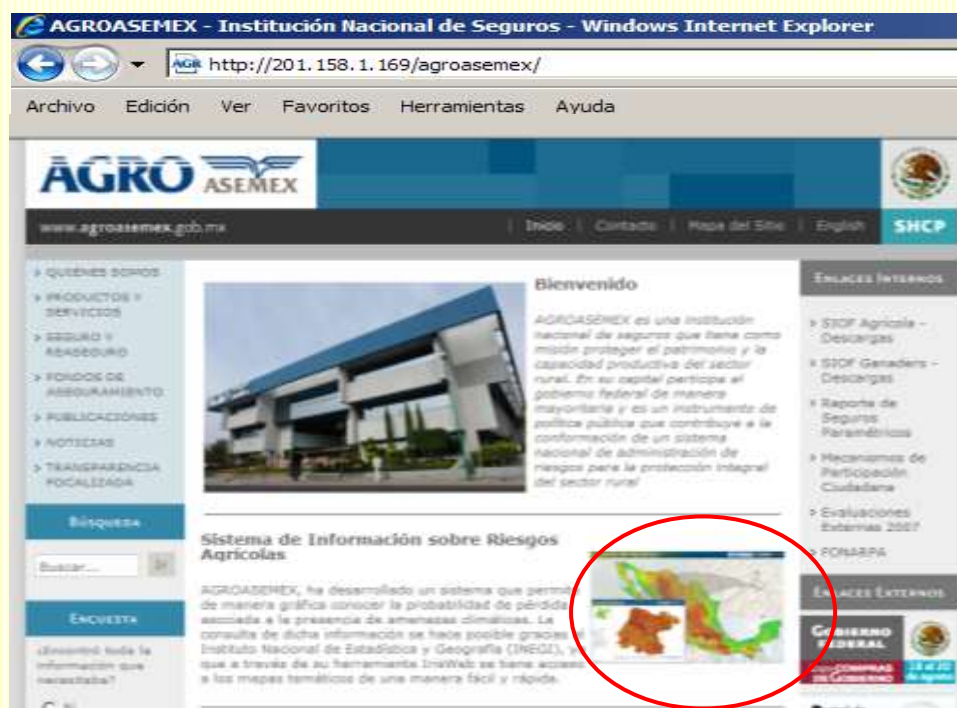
AGROASEMEX - Institución Nacional de Seguros - Windows Internet Explorer

http://201.158.1.169/agroasemex/

Archivo Edición Ver Favoritos Herramientas Ayuda

AGRO ASEMEX

www.agroasemex.gob.mx

Inicio | Contacto | Mapa del Sitio | English

SHCP

› QUIÉNES SOMOS
› PRODUCTOS Y SERVICIOS
› SEGURO Y REASEGURO
› FONDOS DE ASEGURAMIENTO
› PUBLICACIONES
› NOTICIAS
› TRANSPARENCIA FOCALIZADA

Búsqueda

Buscar...

Encuesta

¿Encontró toda la información que necesitaba?

Bienvenido

AGROASEMEX es una institución nacional de seguros que tiene como misión proteger el patrimonio y la capacidad productiva del sector rural. En su capital participa el gobierno federal de manera mayoritaria y es un instrumento de política pública que contribuye a la conformación de un sistema nacional de administración de riesgos para la protección integral del sector rural.

Sistema de Información sobre Riesgos Agrícolas

AGROASEMEX, ha desarrollado un sistema que permite de manera gráfica conocer la probabilidad de pérdida asociada a la presencia de amenazas climáticas. La consulta de dicha información se hace posible gracias al Instituto Nacional de Estadística y Geografía (INEGI), y que a través de su herramienta IrisWeb se tiene acceso a los mapas temáticos de una manera fácil y rápida.

Enlaces Internos

› SIOF Agrícola - Descargas
› SIOF Ganadero - Descargas
› Reporte de Seguros Paramétricos
› Mecanismos de Participación Ciudadana
› Evaluaciones Externas 2007
› FONARPA

Enlaces Externos

Gobierno Federal

Compras de Gobierno

18 al 20 de agosto